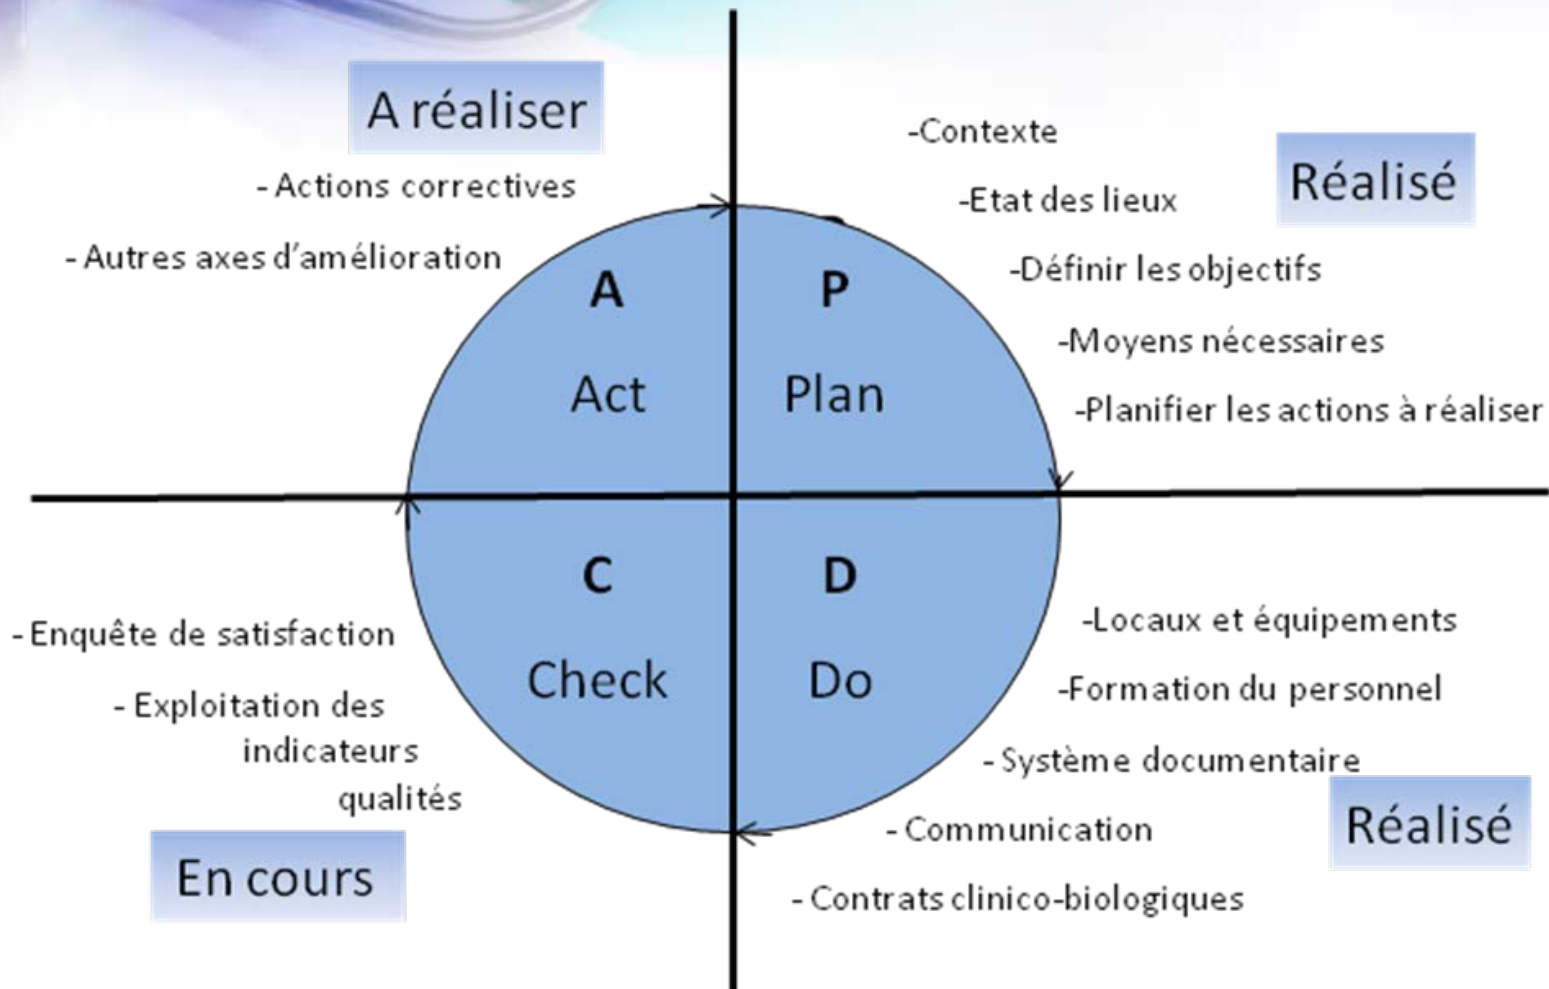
A réaliser

- Actions correctives

- Autres axes d'amélioration

-Contexte

Réalisé

-Etat des lieux

-Définir les objectifs

-Moyens nécessaires

-Planifier les actions à réaliser

A

Act

P

Plan

C

Check

D

Do

- Enquête de satisfaction

- Exploitation des indicateurs qualités

En cours

-Locaux et équipements

-Formation du personnel

- Système documentaire

- Communication

- Contrats clinico-biologiques

Réalisé